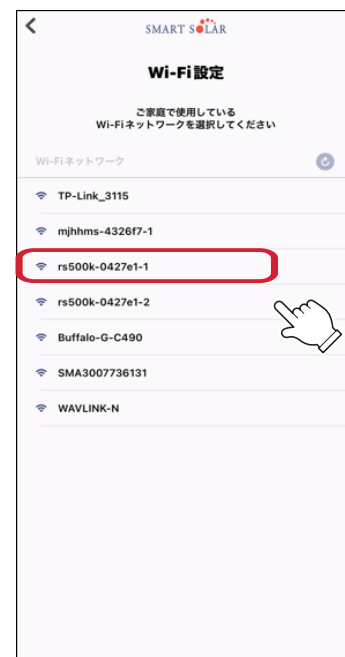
SMART SOLAR

Wi-Fi設定

ご家庭で使用している
Wi-Fiネットワークを選択してください

Wi-Fiネットワーク

TP-Link_3115

mjhhms-4326f7-1

rs500k-0427e1-1

rs500k-0427e1-2

Buffalo-G-C490

SMA3007736131

WAVLINK-N